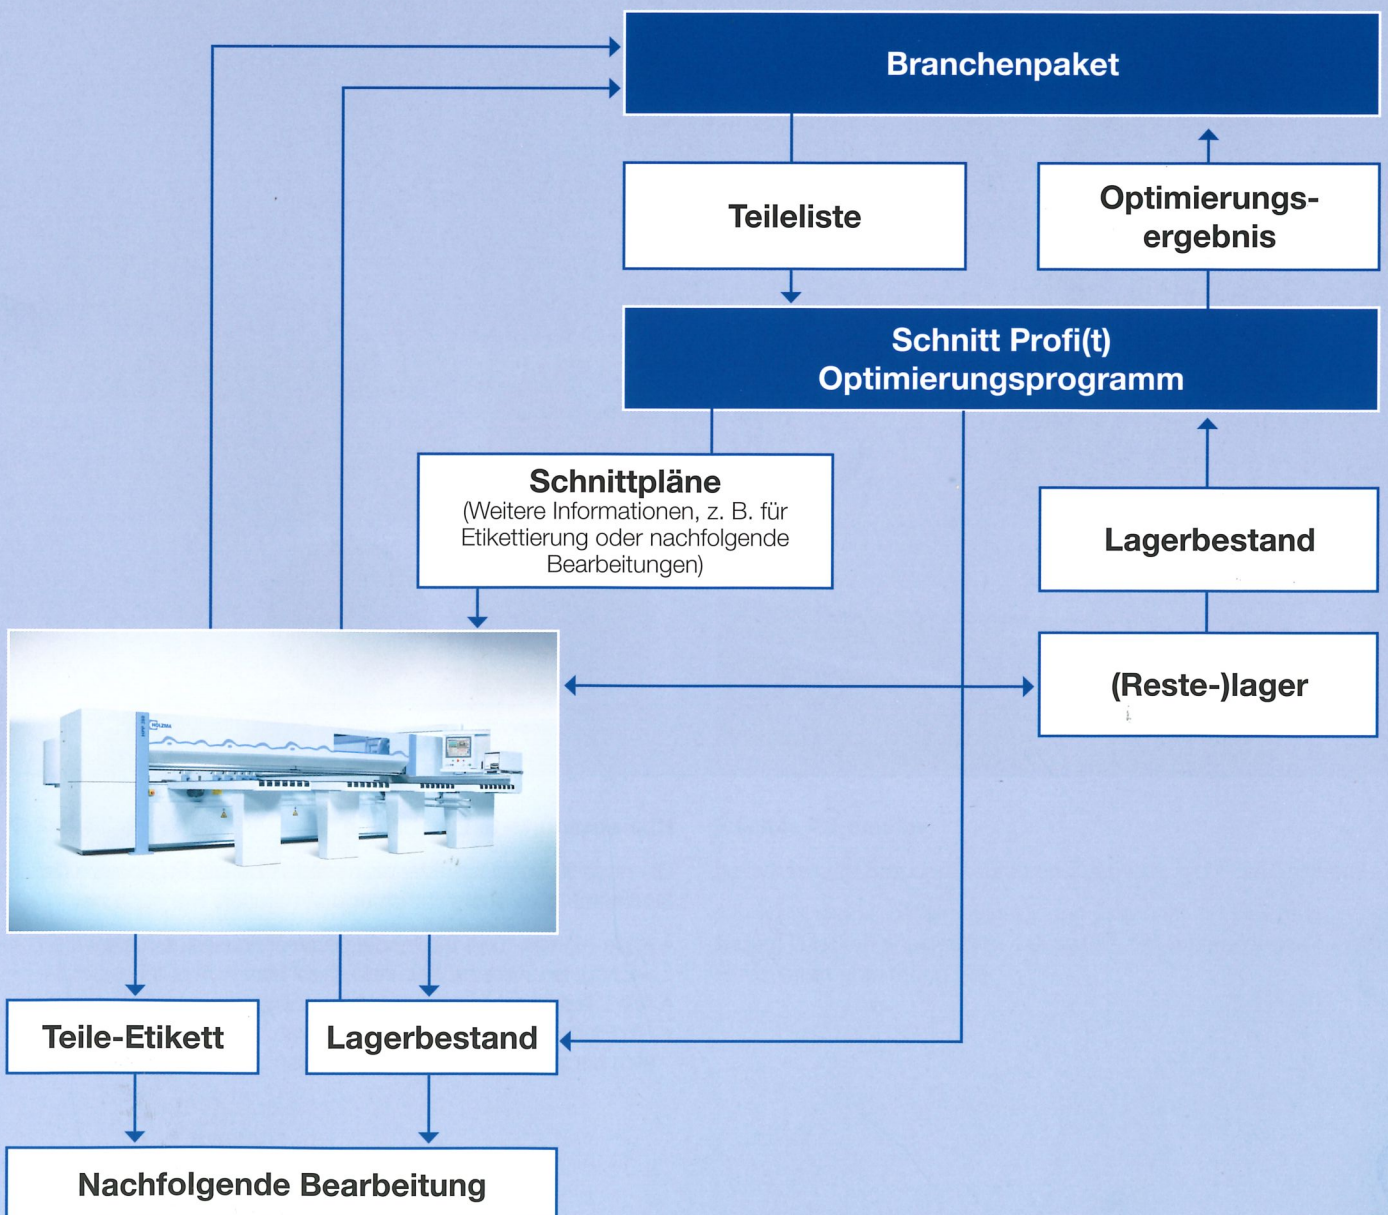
Branchenpaket

Teileliste

Optimierungsergebnis

Schnitt Profi(t) Optimierungsprogramm

Schnittpläne
(Weitere Informationen, z. B. für Etikettierung oder nachfolgende Bearbeitungen)

Lagerbestand

(Reste-)lager

HOLZMA

Teile-Etikett

Lagerbestand

Nachfolgende Bearbeitung